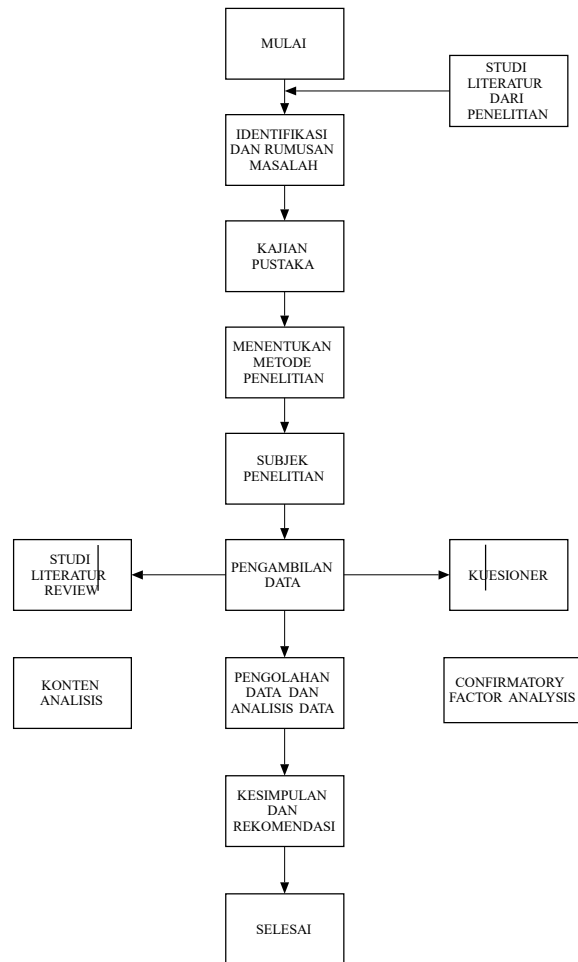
MULAI

STUDI LITERATUR DARI PENELITIAN

IDENTIFIKASI DAN RUMUSAN MASALAH

KAJIAN PUSTAKA

MENENTUKAN METODE PENELITIAN

SUBJEK PENELITIAN

STUDI LITERATUR REVIEW

PENGAMBILAN DATA

KUESIONER

KONTEN ANALISIS

PENGOLAHAN DATA DAN ANALISIS DATA

CONFIRMATORY FACTOR ANALYSIS

KESIMPULAN DAN REKOMENDASI

SELESAI